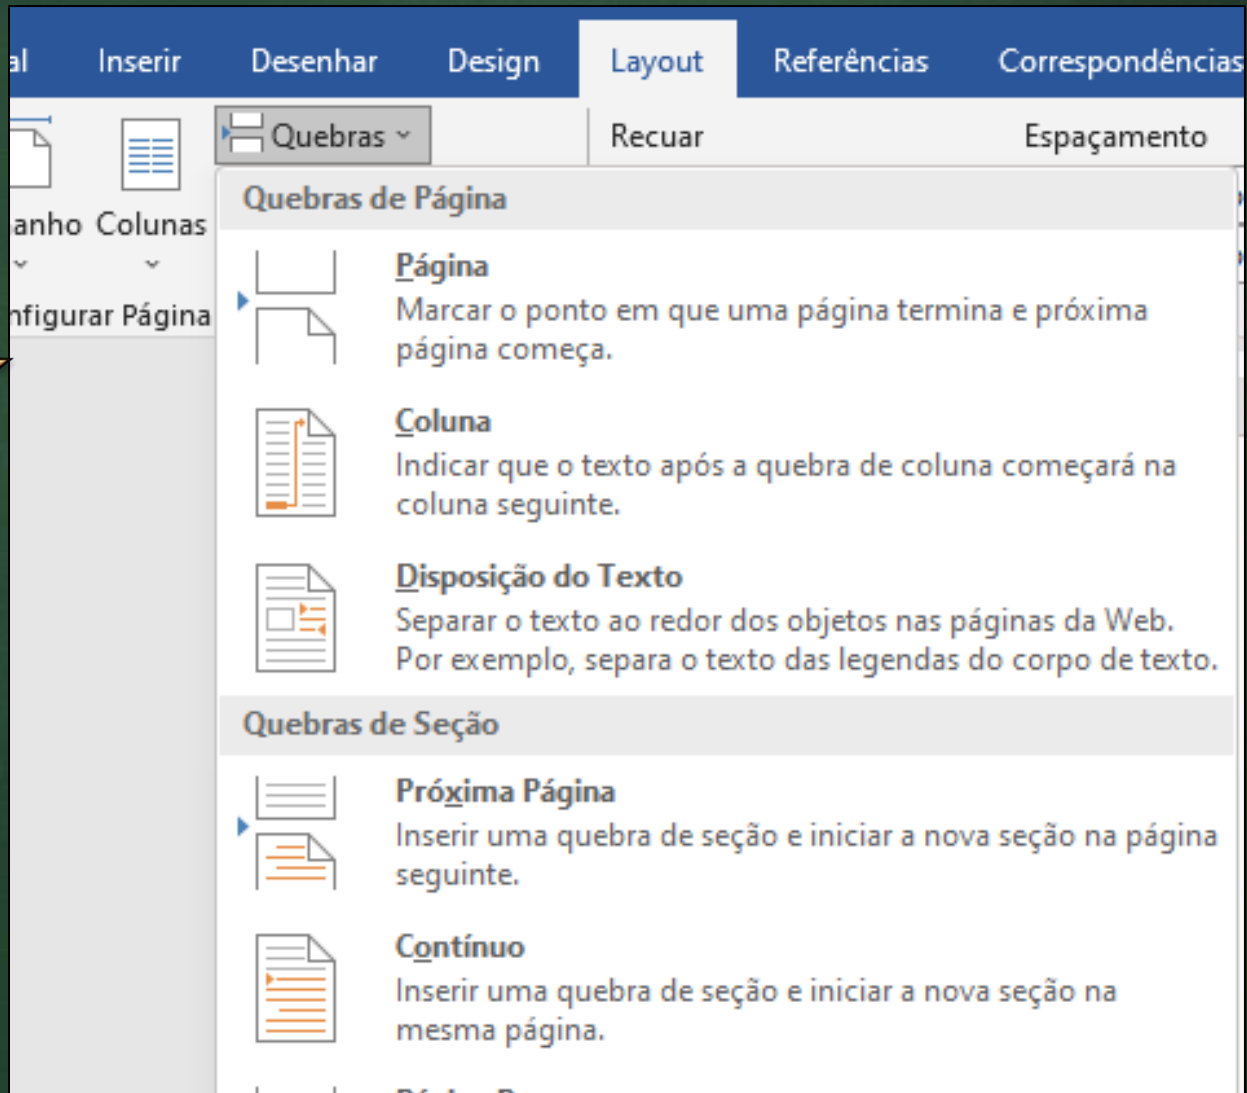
al Inserir Desenhar Design Layout Referências Correspondências

Quebras

Recuar

Espaçamento

anho Colunas

nfigurar Página

Quebras de Página

Página
Marcar o ponto em que uma página termina e próxima página começa.

Coluna
Indicar que o texto após a quebra de coluna começará na coluna seguinte.

Disposição do Texto
Separar o texto ao redor dos objetos nas páginas da Web. Por exemplo, separa o texto das legendas do corpo de texto.

Quebras de Seção

Próxima Página
Inserir uma quebra de seção e iniciar a nova seção na página seguinte.

Contínuo
Inserir uma quebra de seção e iniciar a nova seção na mesma página.

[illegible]